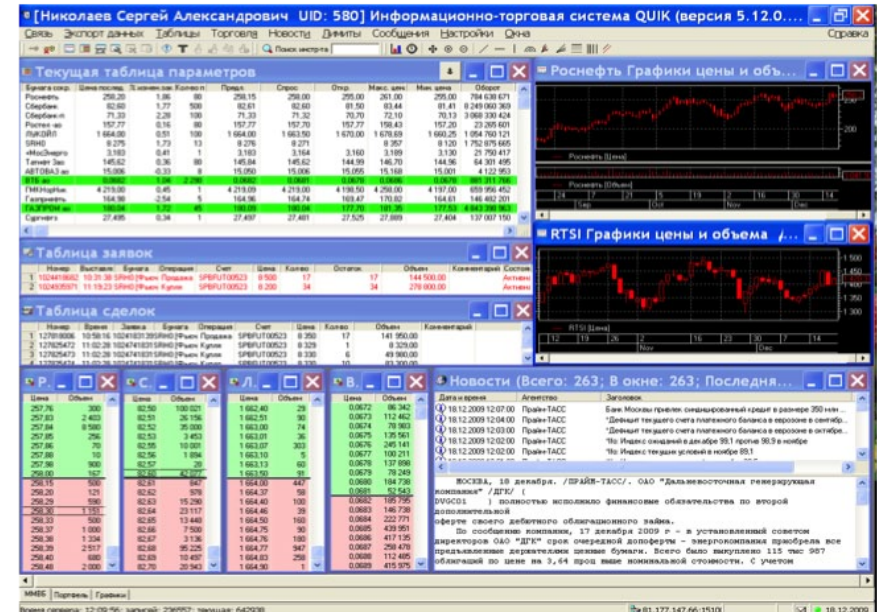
[Николаев Сергей Александрович UID: 580] Информационно-торговая система QUIK (версия 5.12.0....

Связь Экспорт данных Таблицы Торговля Новости Дилеры Сообщения Настройки Окна Справка

Поиск инструм

Текущая таблица параметров

| Бумага сокр. | Цена послед. | % измен.зак. | Кол-во п. | Предл. | Спрос | Откр. | Макс. цен. | Мин. цена | Оборот |
|---|---|---|---|---|---|---|---|---|---|
| Роснефть | 258,20 | 1,86 | 88 | 258,15 | 258,00 | 255,00 | 261,00 | 255,00 | 704 638 671 |
| Сбербанк | 82,60 | 1,77 | 500 | 82,61 | 82,60 | 81,50 | 83,44 | 81,41 | 8 249 060 369 |
| Сбербанк-п | 71,33 | 2,28 | 100 | 71,33 | 71,32 | 70,70 | 72,10 | 70,13 | 3 068 330 424 |
| Ростел -ао | 157,77 | 0,16 | 88 | 157,77 | 157,70 | 157,77 | 159,43 | 157,20 | 23 265 601 |
| ЛУКОЙЛ | 1 664,00 | 0,51 | 100 | 1 664,00 | 1 663,50 | 1 670,00 | 1 678,69 | 1 660,25 | 1 054 760 121 |
| SRHO | 8,275 | 1,73 | 13 | 8,276 | 8,271 | | 8,357 | 8,120 | 1 752 875 665 |
| «МосЭнерго | 3,183 | 0,41 | 1 | 3,183 | 3,164 | 3,160 | 3,189 | 3,130 | 25 750 417 |
| Татнфт 3ао | 145,62 | 0,36 | 80 | 145,84 | 145,62 | 144,99 | 146,70 | 144,96 | 64 301 495 |
| АВТОВАЗ ао | 15,006 | 0,33 | 8 | 15,050 | 15,006 | 15,055 | 15,168 | 15,001 | 4 122 953 |
| ВТБ ао | 0,0682 | 2,86 | | 0,0682 | 0,0681 | 0,0676 | 0,0686 | 0,0666 | 891 311 766 |
| ГМКНорНик | 4 219,00 | 0,45 | 1 | 4 219,09 | 4 219,00 | 4 198,50 | 4 250,00 | 4 197,00 | 659 956 452 |
| Газпромнефть | 164,90 | 2,54 | 5 | 164,96 | 164,74 | 169,47 | 170,82 | 164,61 | 146 482 201 |
| ГАЗПРОМ ао | 180,04 | 1,72 | 85 | 180,09 | 180,04 | 177,70 | 181,35 | 177,53 | 6 643 398 963 |
| Сургнефтгаз | 27,495 | 0,34 | 1 | 27,497 | 27,481 | 27,525 | 27,889 | 27,404 | 137 097 150 |

Роснефть Графики цены и об...

Роснефть [Цена]
Роснефть [Объем]

RTSI Графики цены и объема

RTSI [Цена]

Таблица заявок

| | Номер | Выставл. | Бумага | Операция | Счет | Цена | Кол-во | Остаток | Объем | Комментарий | Состоя |
|---|---|---|---|---|---|---|---|---|---|---|---|
| 1 | 1024416682 | 10:39:16 | SRHO | Рынок Продажа | SPBFUT00523 | 8,500 | 17 | 17 | 144 500,00 | | Активна |
| 2 | 1024935971 | 11:19:23 | SRHO | Рынок Купля | SPBFUT00523 | 8,200 | 34 | 34 | 278 800,00 | | Активна |

Таблица сделок

| | Номер | Время | Заявка | Бумага | Операция | Счет | Цена | Кол-во | Объем | Комментарий |
|---|---|---|---|---|---|---|---|---|---|---|
| 1 | 127808006 | 10:59:16 | 1024416383 | SRHO | Рынок Продажа | SPBFUT00523 | 8,350 | 17 | 141 950,00 | |
| 2 | 127825472 | 11:02:26 | 1024741831 | SRHO | Рынок Купля | SPBFUT00523 | 8,329 | 1 | 8 329,00 | |
| 3 | 127825473 | 11:02:26 | 1024741831 | SRHO | Рынок Купля | SPBFUT00523 | 8,330 | 6 | 49 980,00 | |

Р.

| Цена | Объем |
|---|---|
| 257,76 | 300 |
| 257,83 | 2 405 |
| 257,84 | 8 580 |
| 257,85 | 256 |
| 257,86 | 70 |
| 257,88 | 10 |
| 257,90 | 900 |
| 258,00 | 167 |
| 258,15 | 500 |
| 258,20 | 125 |
| 258,29 | 590 |
| 258,30 | 1 153 |
| 258,33 | 500 |
| 258,37 | 1 000 |
| 258,38 | 1 334 |
| 258,39 | 2 517 |
| 258,40 | 680 |
| 258,48 | 2 000 |

С.

| Цена | Объем |
|---|---|
| 82,50 | 100 021 |
| 82,51 | 26 156 |
| 82,53 | 3 453 |
| 82,55 | 10 001 |
| 82,56 | 1 694 |
| 82,57 | 20 |
| 82,60 | 42 257 |
| 82,61 | 847 |
| 82,62 | 978 |
| 82,63 | 15 290 |
| 82,64 | 23 117 |
| 82,65 | 13 448 |
| 82,66 | 7 500 |
| 82,67 | 3 136 |
| 82,68 | 95 225 |
| 82,69 | 10 457 |
| 82,70 | 20 943 |

Л.

| Цена | Объем |
|---|---|
| 1 662,40 | 29 |
| 1 662,51 | 90 |
| 1 663,01 | 74 |
| 1 663,01 | 36 |
| 1 663,07 | 303 |
| 1 663,10 | 5 |
| 1 663,13 | 60 |
| 1 663,50 | 91 |
| 1 664,00 | 447 |
| 1 664,37 | 58 |
| 1 664,40 | 100 |
| 1 664,46 | 39 |
| 1 664,50 | 160 |
| 1 664,75 | 80 |
| 1 664,76 | 100 |
| 1 664,77 | 947 |
| 1 664,83 | 250 |
| 1 664,90 | 1 |

В.

| Цена | Объем |
|---|---|
| 0,0672 | 96 342 |
| 0,0673 | 112 462 |
| 0,0674 | 78 983 |
| 0,0675 | 135 561 |
| 0,0676 | 245 141 |
| 0,0677 | 100 211 |
| 0,0678 | 137 898 |
| 0,0679 | 78 249 |
| 0,0680 | 184 738 |
| 0,0681 | 52 543 |
| 0,0682 | 185 795 |
| 0,0683 | 146 738 |
| 0,0684 | 222 771 |
| 0,0685 | 439 951 |
| 0,0686 | 417 135 |
| 0,0687 | 258 478 |
| 0,0688 | 112 495 |
| 0,0689 | 415 975 |

Новости (Всего: 263; В окне: 263; Последняя...

| Дата и время | Агентство | Заголовок |
|---|---|---|
| 18.12.2009 12:07:00 | Прайм-ТАСС | Банк Москвы привлек синдицированный кредит в размере 350 млн ... |
| 18.12.2009 12:04:00 | Прайм-ТАСС | "Деньщит текущего счета платежного баланса в еврозоне в октябре... |
| 18.12.2009 12:03:00 | Прайм-ТАСС | "Деньщит текущего счета платежного баланса в еврозоне в октябр... |
| 18.12.2009 12:02:00 | Прайм-ТАСС | *Ifo: Индекс ожиданий в декабре 99,1 против 98,9 в ноябре |
| 18.12.2009 12:02:00 | Прайм-ТАСС | *Ifo: Индекс текущих условий в ноябре 89,1 |

МОСКВА, 18 декабря. /ПРАЙМ-ТАСС/. ОАО "Дальневосточная генерирующая компания" /ДГК/ (
DVGC01 ) полностью исполнило финансовые обязательства по второй дополнительной
оферте своего дебютного облигационного займа.
По сообщению компании, 17 декабря 2009 г - в установленный советом директоров ОАО "ДГК" срок очередной допоферты - энергокомпания приобрела все предъявленные держателями ценные бумаги. Всего было выкуплено 115 тыс 987 облигаций по цене на 3,64 проц выше номинальной стоимости. С учетом

ММВБ Портфель Графики

Время сервера: 12:09:56; записей: 236557; текущая: 642938

81.177.147.66:15101

18.12.2009